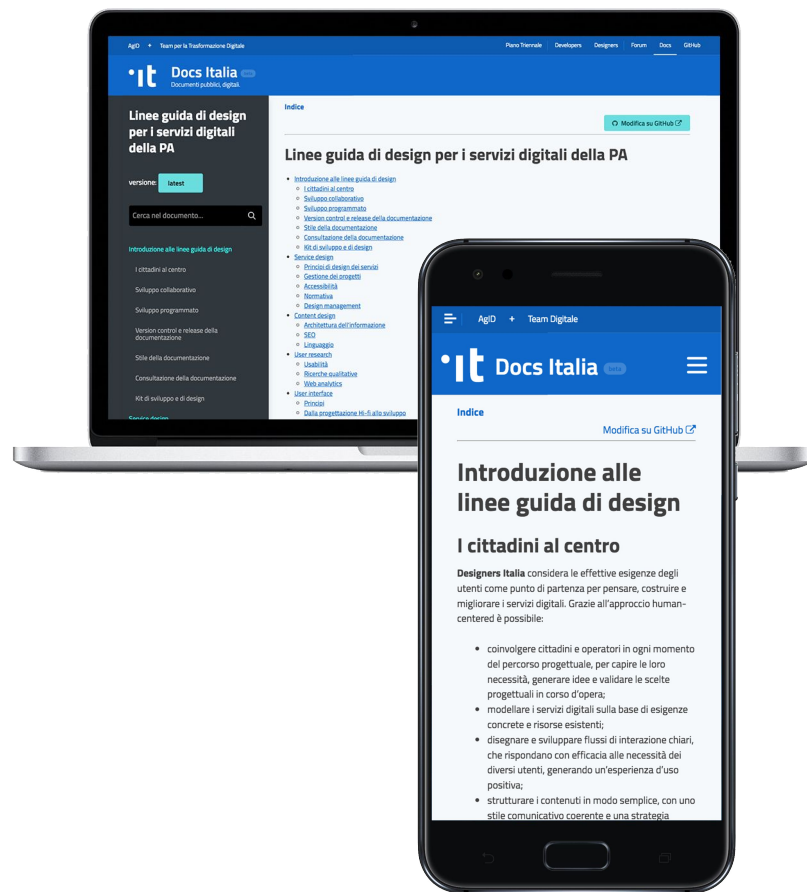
AgID + Team per la Trasformazione Digitale

Piano Triennale Developers Designers Forum Docs GitHub

Docs Italia beta
Documenti pubblici, digitali.

Linee guida di design per i servizi digitali della PA

versione: latest

Cerca nel documento...

Introduzione alle linee guida di design
I cittadini al centro
Sviluppo collaborativo
Sviluppo programmato
Version control e release della documentazione
Stile della documentazione
Consultazione della documentazione
Kit di sviluppo e di design
Service design

Indice

Modifica su GitHub

Linee guida di design per i servizi digitali della PA

- Introduzione alle linee guida di design
  - I cittadini al centro
  - Sviluppo collaborativo
  - Sviluppo programmato
  - Version control e release della documentazione
  - Stile della documentazione
  - Consultazione della documentazione
  - Kit di sviluppo e di design
- Service design
  - Principi di design dei servizi
  - Gestione dei progetti
  - Accessibilità
  - Normativa
  - Design management
- Content design
  - Architettura dell'informazione
  - SEO
  - Linguaggio
- User research
  - Usabilità
  - Ricerche qualitative
  - Web analytics
- User interface
  - Principi
  - Dalla progettazione Hi-fi allo sviluppo

AgID + Team Digitale

Docs Italia beta

Indice

Modifica su GitHub

Introduzione alle linee guida di design

I cittadini al centro

**Designers Italia** considera le effettive esigenze degli utenti come punto di partenza per pensare, costruire e migliorare i servizi digitali. Grazie all'approccio human-centered è possibile:

- coinvolgere cittadini e operatori in ogni momento del percorso progettuale, per capire le loro necessità, generare idee e validare le scelte progettuali in corso d'opera;
- modellare i servizi digitali sulla base di esigenze concrete e risorse esistenti;
- disegnare e sviluppare flussi di interazione chiari, che rispondano con efficacia alle necessità dei diversi utenti, generando un'esperienza d'uso positiva;
- strutturare i contenuti in modo semplice, con uno stile comunicativo coerente e una strategia